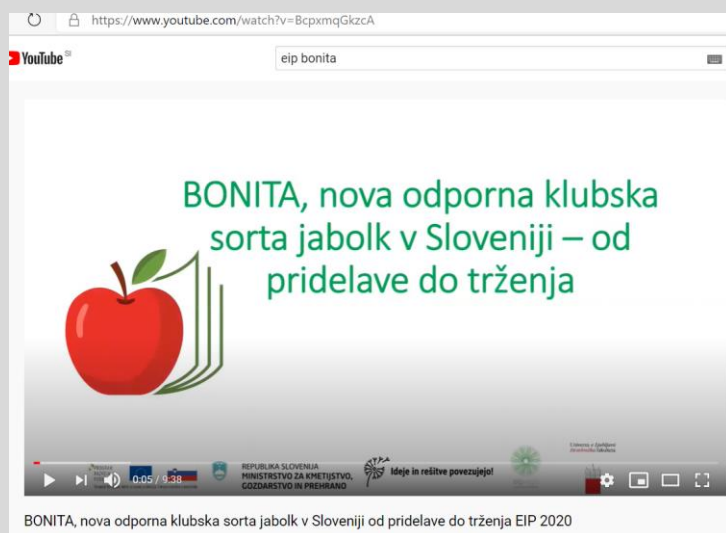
https://www.youtube.com/watch?v=BcpxmqGkzcA

YouTube SI

eip bonita

BONITA, nova odporna klubska sorta jabolk v Sloveniji – od pridelave do trženja

0:05 / 9:38

REPUBLIKA SLOVENIJA
MINISTRSTVO ZA KMETIJSTVO, GOZDARSTVO IN PREHRANO

Ideje in rešitve povezujejo!

Univerza v Ljubljani
Biotehniška fakulteta

BONITA, nova odporna klubska sorta jabolk v Sloveniji od pridelave do trženja EIP 2020